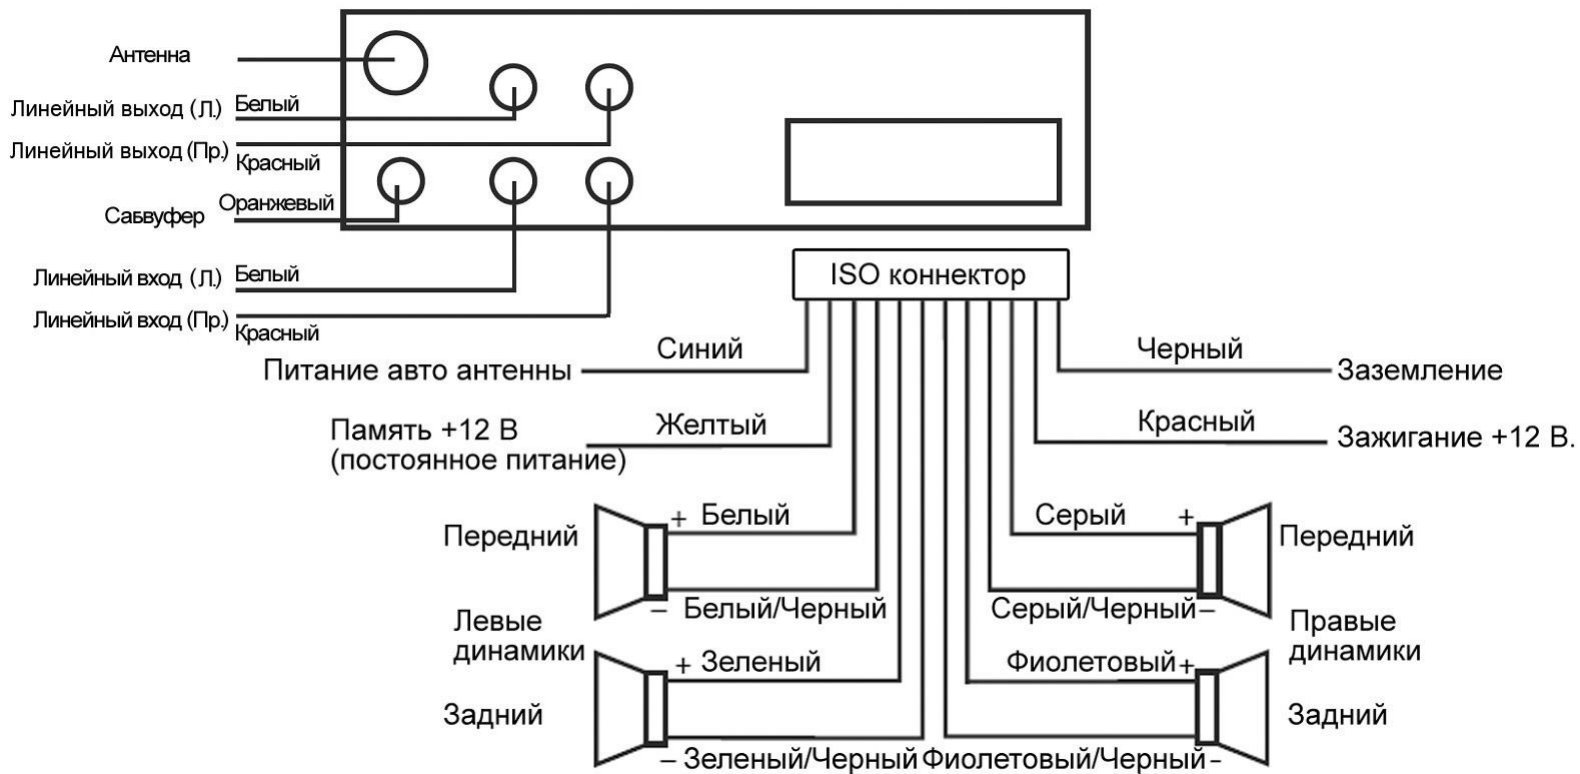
Антенна
Линейный выход (Л.) Белый
Линейный выход (Пр.) Красный
Саввуфер Оранжевый
Линейный вход (Л.) Белый
Линейный вход (Пр.) Красный

ISO коннектор

Питание авто антенны Синий
Память +12 В (постоянное питание) Желтый
Черный Заземление
Красный Зажигание +12 В.

Передний + Белый
– Белый/Черный
Левые динамики
+ Зеленый
Задний
– Зеленый/Черный

Серый + Передний
Серый/Черный –
Правые динамики
Фиолетовый +
Задний
Фиолетовый/Черный –